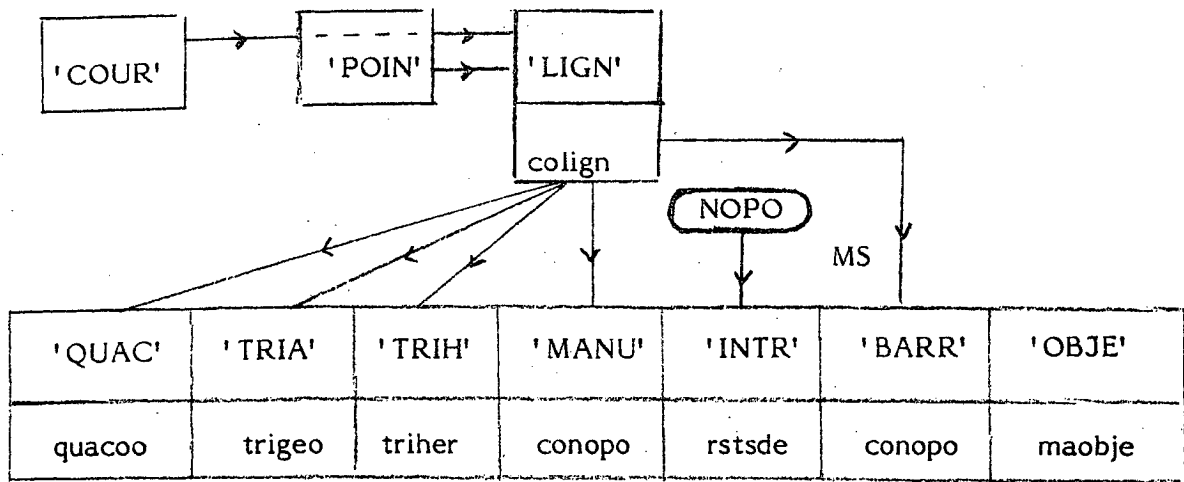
'COUR'

'POIN'

'LIGN'

colign

NOPO

MS

| 'QUAC' | 'TRIA' | 'TRIH' | 'MANU' | 'INTR' | 'BARR' | 'OBJE' |
|---|---|---|---|---|---|---|
| quacoo | trigeo | triher | conopo | rstsde | conopo | maobje |